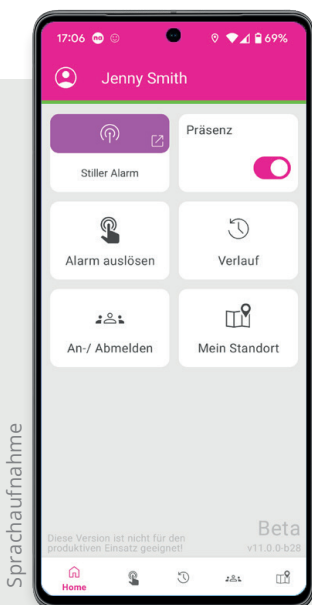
Sprachaufnahme

17:06 69%

Jenny Smith

Stiller Alarm

Präsenz

Alarm auslösen

Verlauf

An-/ Abmelden

Mein Standort

Diese Version ist nicht für den produktiven Einsatz geeignet!

Beta
v11.0.0-b28

Home